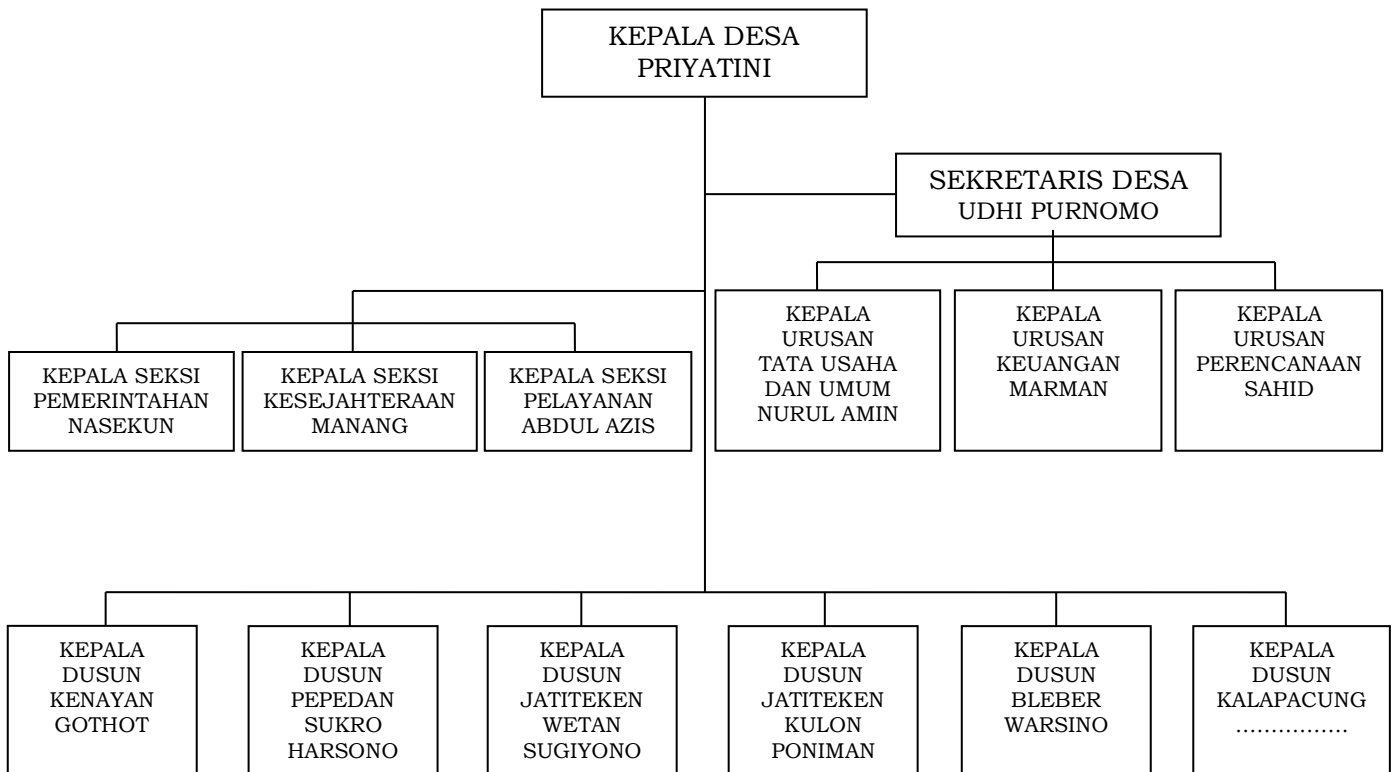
KEPALA DESA
PRIYATINI

SEKRETARIS DESA
UDHI PURNOMO

KEPALA SEKSI
PEMERINTAHAN
NASEKUN

KEPALA SEKSI
KESEJAHTERAAN
MANANG

KEPALA SEKSI
PELAYANAN
ABDUL AZIS

KEPALA
URUSAN
TATA USAHA
DAN UMUM
NURUL AMIN

KEPALA
URUSAN
KEUANGAN
MARMAN

KEPALA
URUSAN
PERENCANAAN
SAHID

KEPALA
DUSUN
KENAYAN
GOTHOT

KEPALA
DUSUN
PEPEDAN
SUKRO
HARSONO

KEPALA
DUSUN
JATITEKEN
WETAN
SUGIYONO

KEPALA
DUSUN
JATITEKEN
KULON
PONIMAN

KEPALA
DUSUN
BLEBER
WARSINO

KEPALA
DUSUN
KALAPACUNG
……………